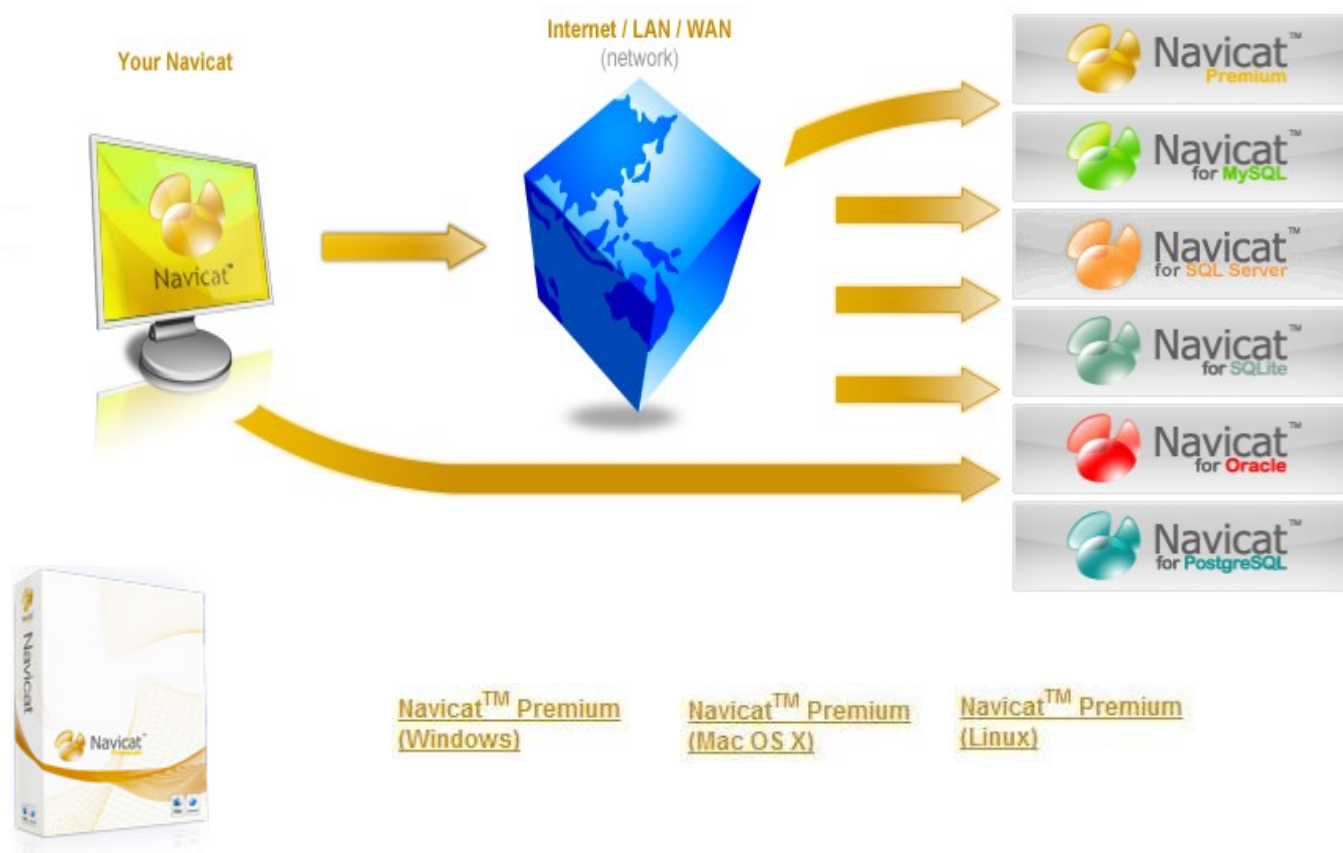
Your Navicat

Navicat™

Internet / LAN / WAN
(network)

Navicat™ Premium

Navicat™ for MySQL

Navicat™ for SQL Server

Navicat™ for SQLite

Navicat™ for Oracle

Navicat™ for PostgreSQL

Navicat

Navicat™

Navicat$^{TM}$ Premium (Windows)

Navicat$^{TM}$ Premium (Mac OS X)

Navicat$^{TM}$ Premium (Linux)